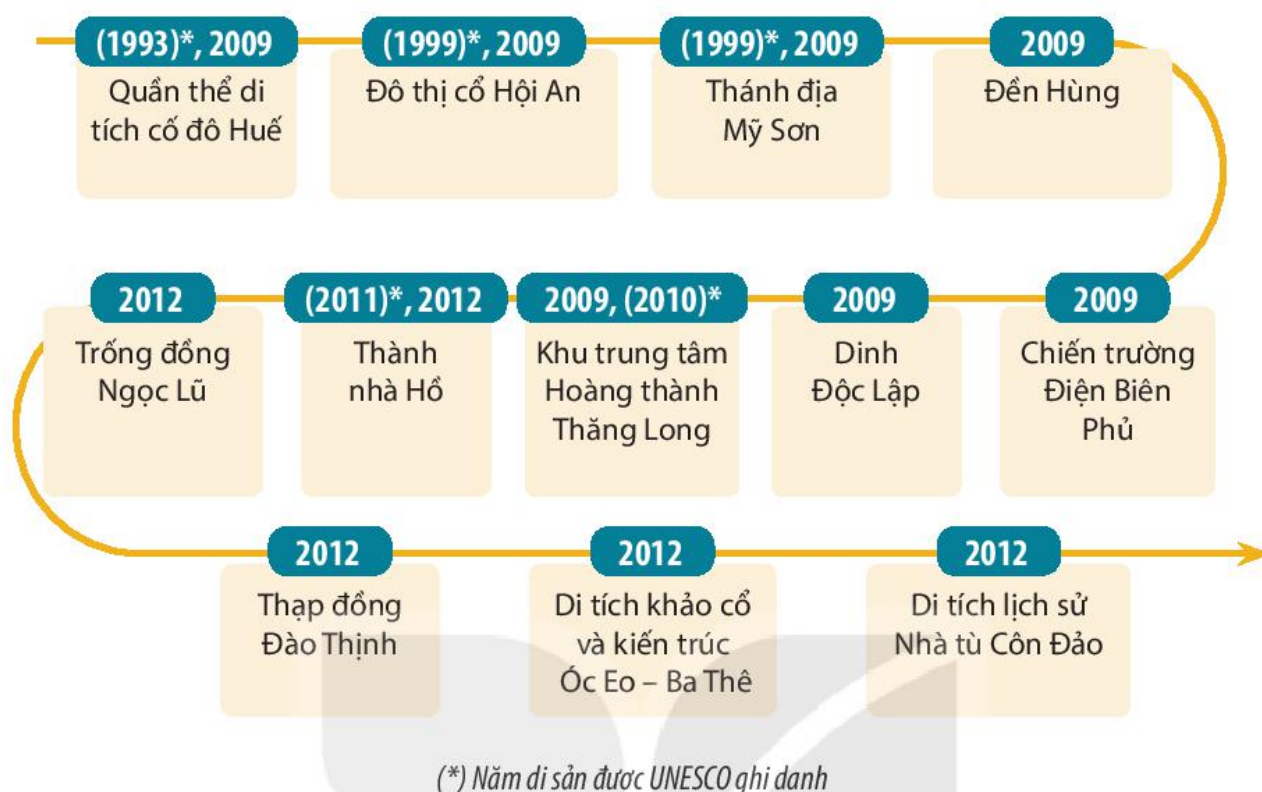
(1993)*, 2009
Quần thể di tích cố đô Huế

(1999)*, 2009
Đô thị cổ Hội An

(1999)*, 2009
Thánh địa Mỹ Sơn

2009
Đền Hùng

2012
Trống đồng Ngọc Lũ

(2011)*, 2012
Thành nhà Hồ

2009, (2010)*
Khu trung tâm Hoàng thành Thăng Long

2009
Dinh Độc Lập

2009
Chiến trường Điện Biên Phủ

2012
Thạp đồng Đào Thịnh

2012
Di tích khảo cổ và kiến trúc Óc Eo – Ba Thê

2012
Di tích lịch sử Nhà tù Côn Đảo

(*) Năm di sản được UNESCO ghi danh